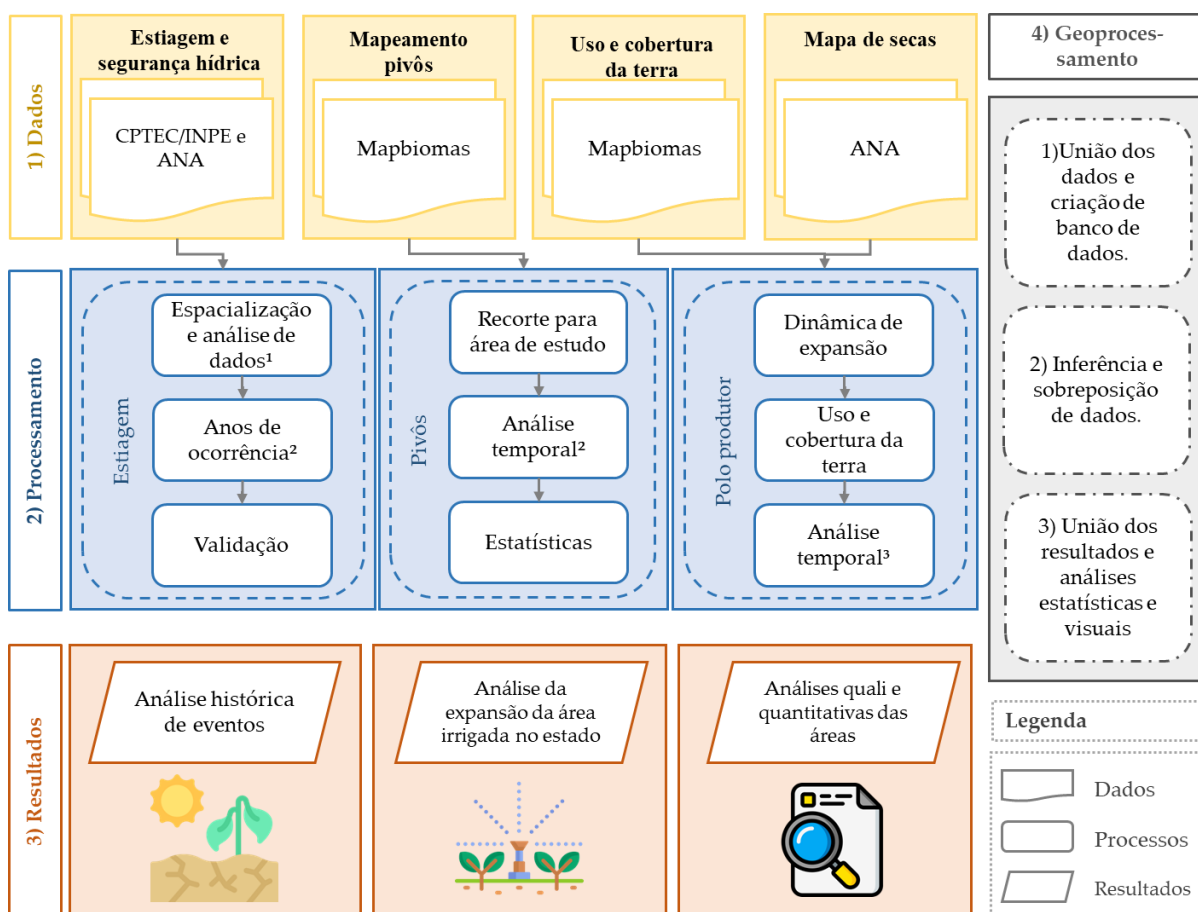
1) Dados

Estiagem e segurança hídrica

CPTEC/INPE e ANA

Mapeamento pivôs

Mapbiomas

Uso e cobertura da terra

Mapbiomas

Mapa de secas

ANA

4) Geoprocessamento

1)União dos dados e criação de banco de dados.

2) Inferência e sobreposição de dados.

3) União dos resultados e análises estatísticas e visuais

2) Processamento

Estiagem

Espacialização e análise de dados¹

Anos de ocorrência²

Validação

Pivôs

Recorte para área de estudo

Análise temporal²

Estatísticas

Polo produtor

Dinâmica de expansão

Uso e cobertura da terra

Análise temporal³

3) Resultados

Análise histórica de eventos

Análise da expansão da área irrigada no estado

Análises quali e quantitativas das áreas

Legenda

Dados

Processos

Resultados